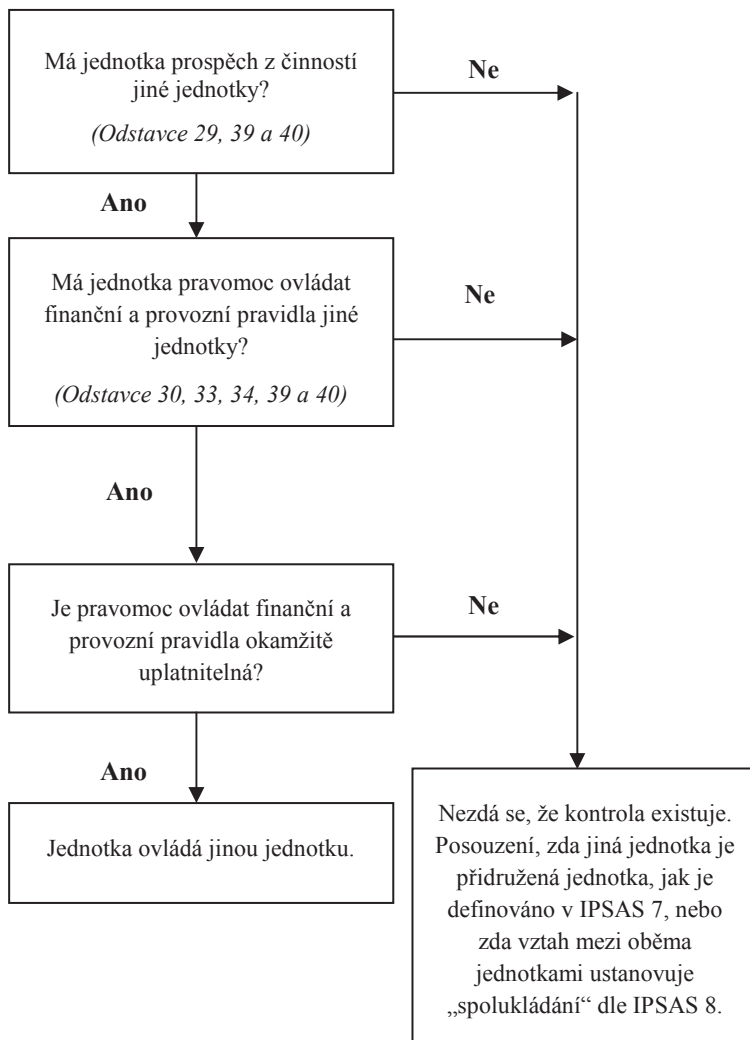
Má jednotka prospěch z činností jiné jednotky?

(Odstavce 29, 39 a 40)

Ne

Ano

Má jednotka pravomoc ovládat finanční a provozní pravidla jiné jednotky?

(Odstavce 30, 33, 34, 39 a 40)

Ne

Ano

Je pravomoc ovládat finanční a provozní pravidla okamžitě uplatnitelná?

Ne

Ano

Jednotka ovládá jinou jednotku.

Nezdá se, že kontrola existuje. Posouzení, zda jiná jednotka je přidružená jednotka, jak je definováno v IPSAS 7, nebo zda vztah mezi oběma jednotkami ustanovuje „spolukládání“ dle IPSAS 8.